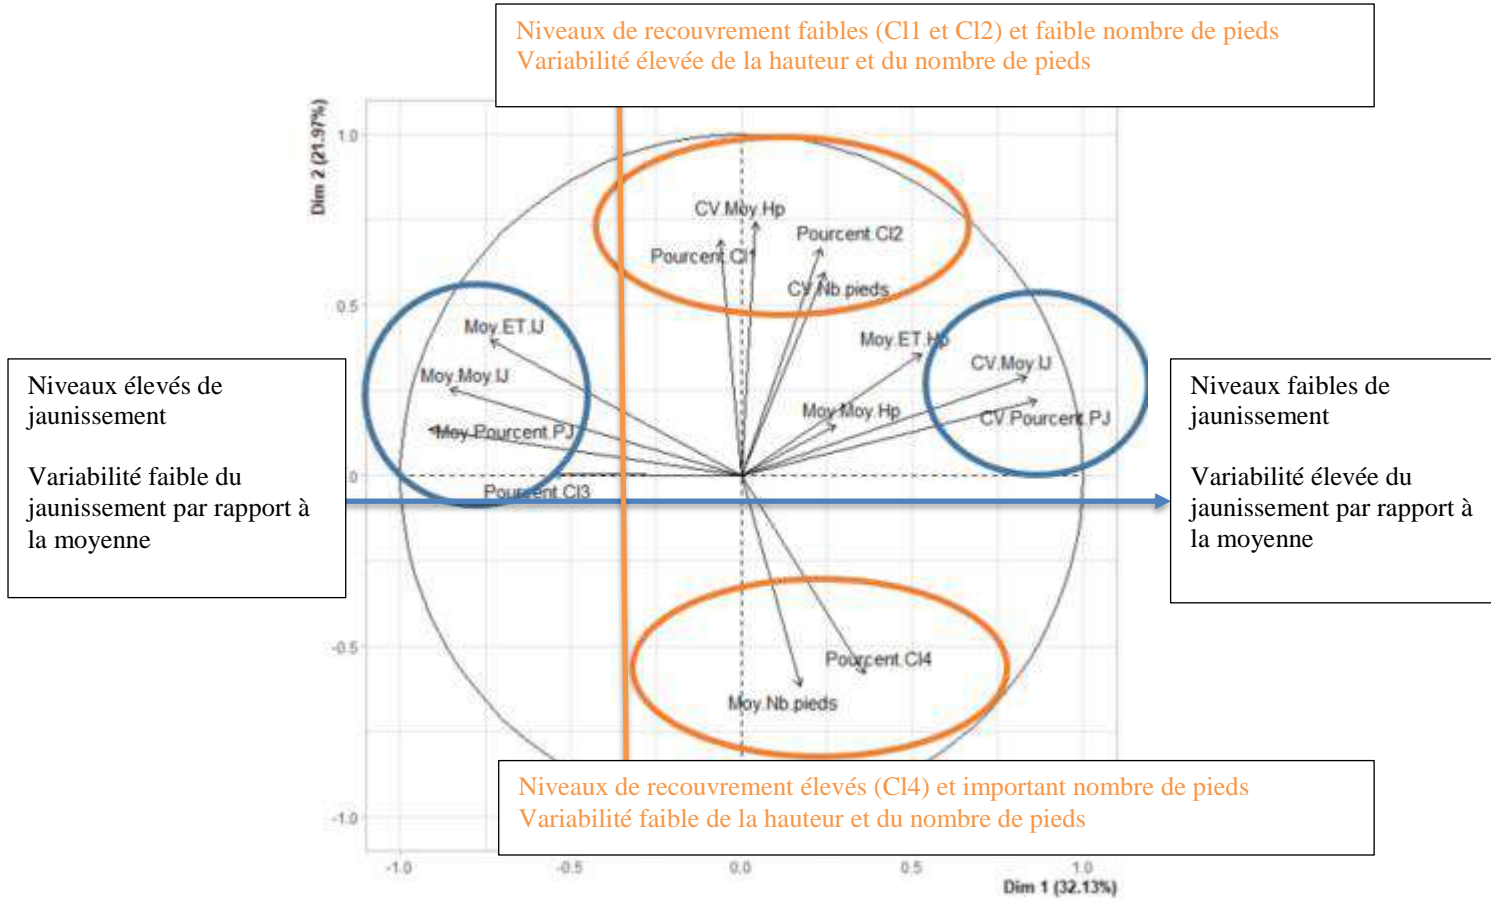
Niveaux de recouvrement faibles (Cl1 et Cl2) et faible nombre de pieds
Variabilité élevée de la hauteur et du nombre de pieds

Dim 2 (21.97%)

1.0

0.5

0

-0.5

-1.0

CV.Moy.Hp

Pourcent.Cl2

Pourcent.Cl1

CV.Nb.pieds

Moy.ET.IJ

Moy.ET.Hp

CV.Moy.IJ

Moy.Moy.IJ

Moy.Moy.Hp

CV.Pourcent.PJ

Moy.Pourcent.PJ

Pourcent.Cl3

Pourcent.Cl4

Moy.Nb.pieds

Niveaux élevés de jaunissement

Variabilité faible du jaunissement par rapport à la moyenne

Niveaux faibles de jaunissement

Variabilité élevée du jaunissement par rapport à la moyenne

Niveaux de recouvrement élevés (Cl4) et important nombre de pieds
Variabilité faible de la hauteur et du nombre de pieds

-1.0

-0.5

0.0

0.5

1.0

Dim 1 (32.13%)